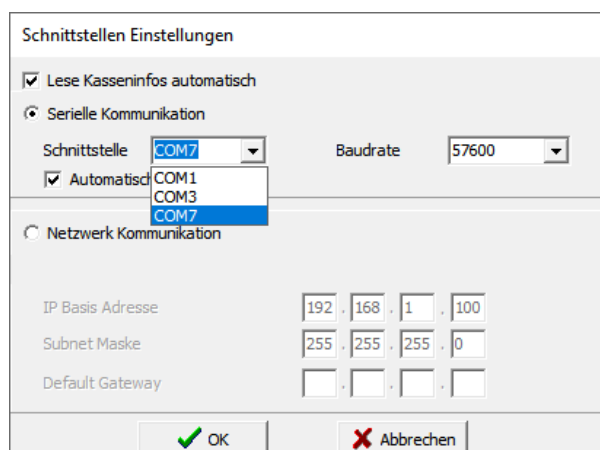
Schnittstellen Einstellungen

Lese Kasseninfos automatisch

Serielle Kommunikation

Schnittstelle COM7

Baudrate 57600

Automatisch

COM1
COM3
COM7

Netzwerk Kommunikation

IP Basis Adresse 192 . 168 . 1 . 100

Subnet Maske 255 . 255 . 255 . 0

Default Gateway . . .

OK

Abbrechen